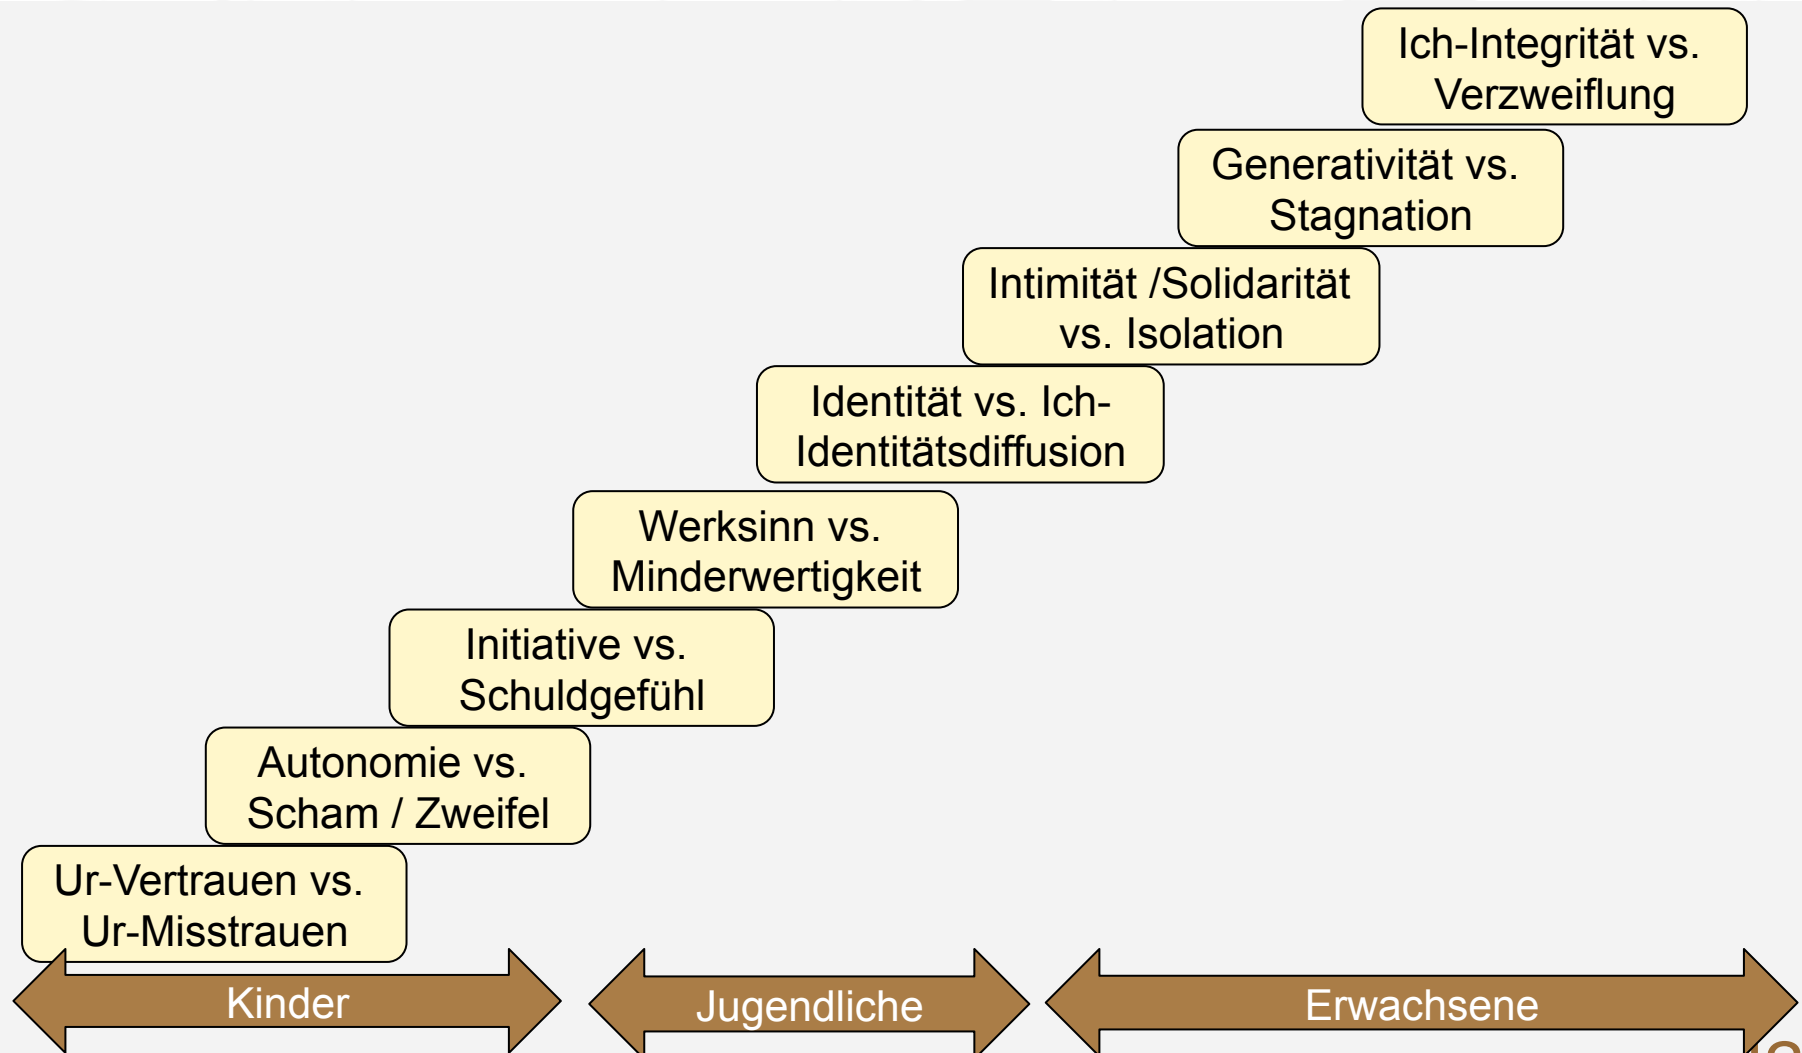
Ich-Integrität vs. Verzweiflung

Generativität vs. Stagnation

Intimität /Solidarität vs. Isolation

Identität vs. Ich-Identitätsdiffusion

Werksinn vs. Minderwertigkeit

Initiative vs. Schuldgefühl

Autonomie vs. Scham / Zweifel

Ur-Vertrauen vs. Ur-Misstrauen

Kinder

Jugendliche

Erwachsene